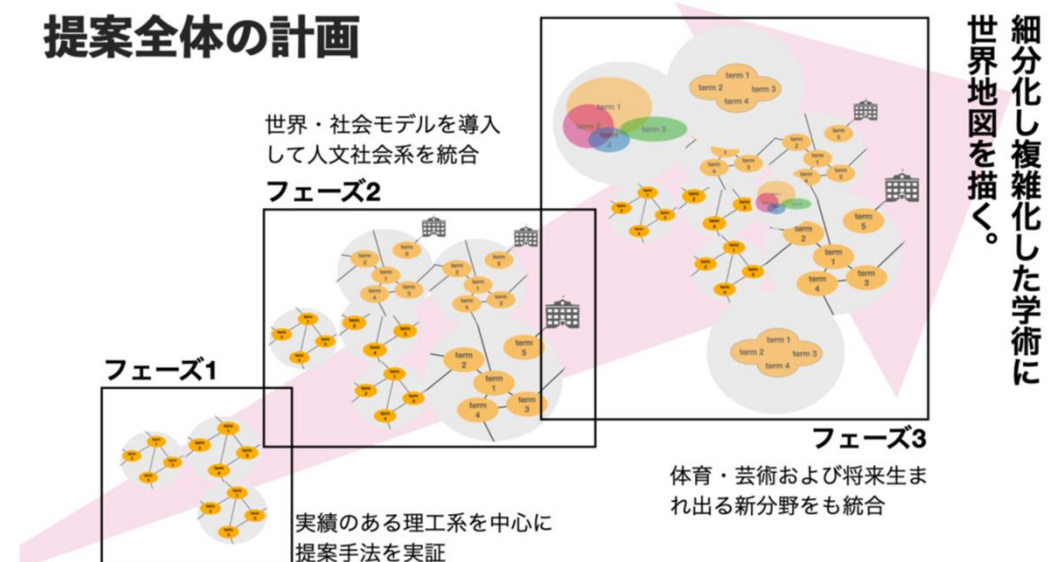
提案全体の計画

細分化し複雑化した学術に世界地図を描く。

世界・社会モデルを導入して人文社会系を統合

フェーズ2

フェーズ1

フェーズ3

term 1
term 2
term 3
term 4

term 1
term 2
term 3

term 2
term 1
term 4
term 3
term 5

term 2
term 1
term 4
term 3
term 5

term 1
term 2
term 3
term 4

体育・芸術および将来生まれ出る新分野をも統合

実績のある理工系を中心に提案手法を実証